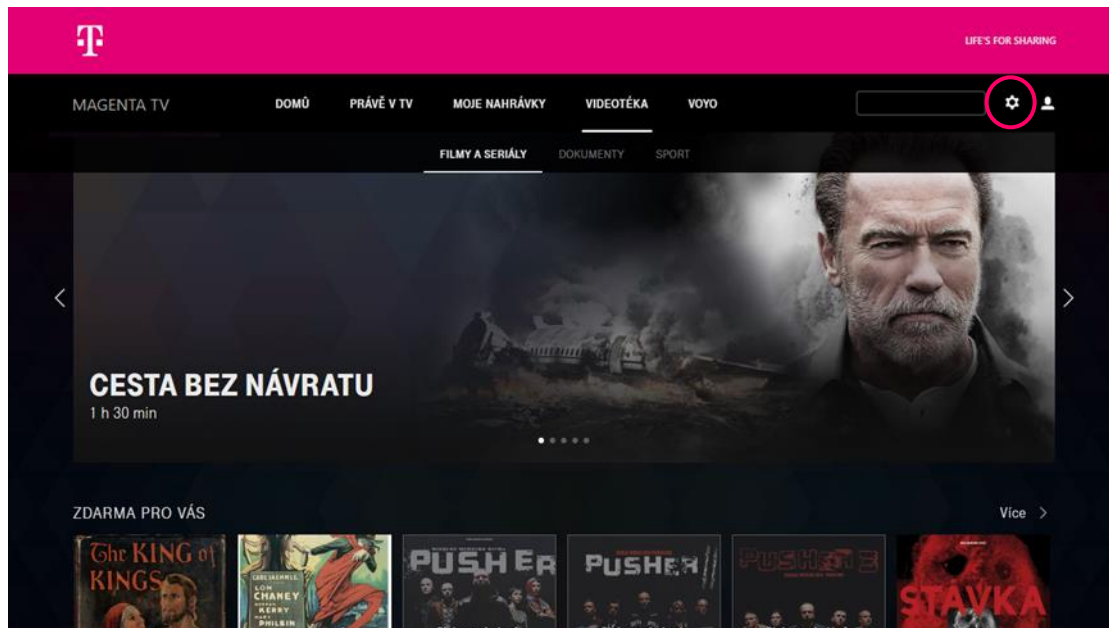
T

LIFE'S FOR SHARING

MAGENTA TV

DOMŮ PRÁVĚ V TV MOJE NAHRÁVKY VIDEOTÉKA VOYO

FILMY A SERIÁLY DOKUMENTY SPORT

CESTA BEZ NÁVRATU
1 h 30 min

ZDARMA PRO VÁS

Více

The KING of KINGS

CARL LAEMMLE LON CHANEY NORMAN KERRY MARY PHILBIN

PUSHER

PUSHER II

PUSHER 3

STÁVKA